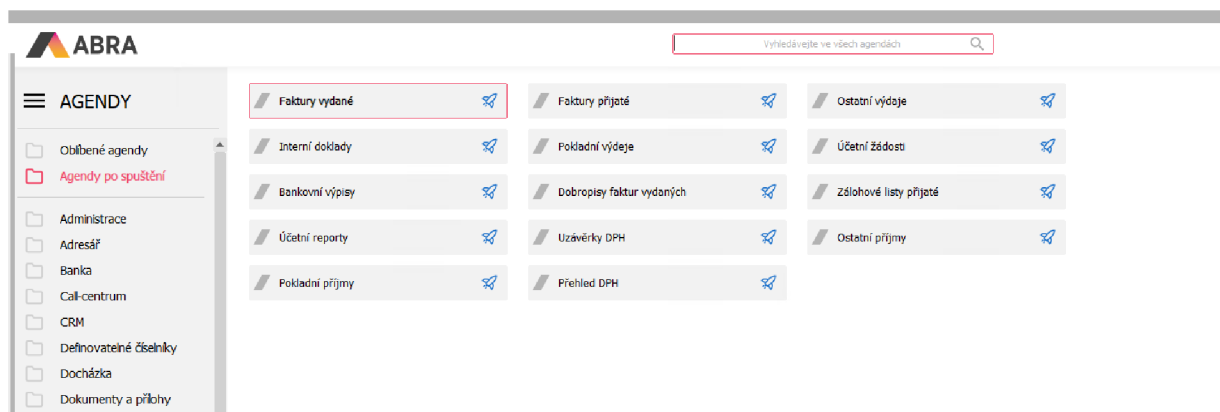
ABRA

Vyhledávejte ve všech agendách

AGENDY

Oblíbené agendy
Agendy po spuštění

Administrace
Adresář
Banka
Call-centrum
CRM
Definovatelné číselníky
Docházka
Dokumenty a přílohy

Faktury vydané
Interní doklady
Bankovní výpisy
Účetní reporty
Pokladní příjmy

Faktury přijaté
Pokladní výdeje
Dobropisy faktur vydaných
Uzávěrky DPH
Přehled DPH

Ostatní výdaje
Účetní žádosti
Zálohové listy přijaté
Ostatní příjmy